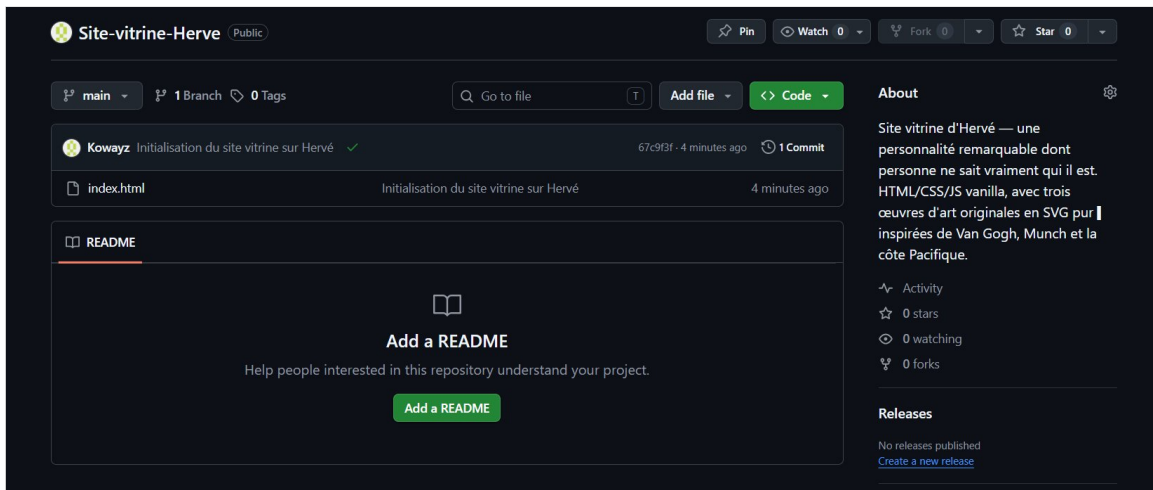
Site-vitrine-Herve Public

Pin Watch 0 Fork 0 Star 0

main 1 Branch 0 Tags

Go to file T Add file Code

Kowayz Initialisation du site vitrine sur Hervé 67c9f3f · 4 minutes ago 1 Commit

index.html Initialisation du site vitrine sur Hervé 4 minutes ago

README

Add a README

Help people interested in this repository understand your project.

Add a README

About

Site vitrine d'Hervé — une personnalité remarquable dont personne ne sait vraiment qui il est. HTML/CSS/JS vanilla, avec trois œuvres d'art originales en SVG pur inspirées de Van Gogh, Munch et la côte Pacifique.

Activity

0 stars

0 watching

0 forks

Releases

No releases published

Create a new release